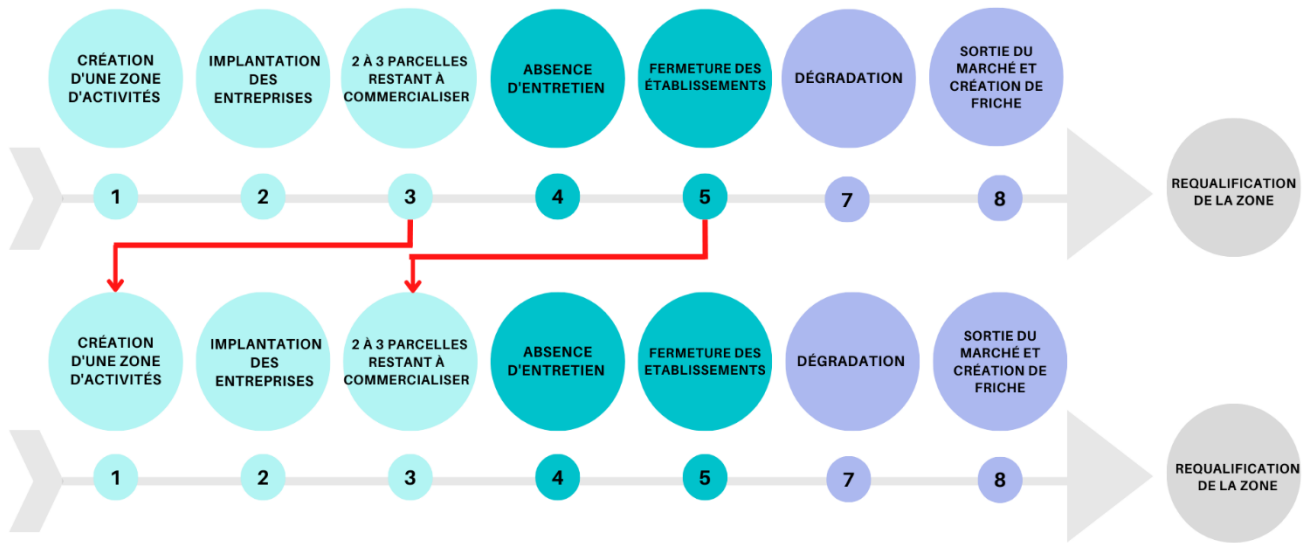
CRÉATION D'UNE ZONE D'ACTIVITÉS

IMPLANTATION DES ENTREPRISES

2 À 3 PARCELLES RESTANT À COMMERCIALISER

ABSENCE D'ENTRETIEN

FERMETURE DES ÉTABLISSEMENTS

DÉGRADATION

SORTIE DU MARCHÉ ET CRÉATION DE FRICHE

1 2 3 4 5 7 8

REQUALIFICATION DE LA ZONE

CRÉATION D'UNE ZONE D'ACTIVITÉS

IMPLANTATION DES ENTREPRISES

2 À 3 PARCELLES RESTANT À COMMERCIALISER

ABSENCE D'ENTRETIEN

FERMETURE DES ETABLISSEMENTS

DÉGRADATION

SORTIE DU MARCHÉ ET CRÉATION DE FRICHE

1 2 3 4 5 7 8

REQUALIFICATION DE LA ZONE